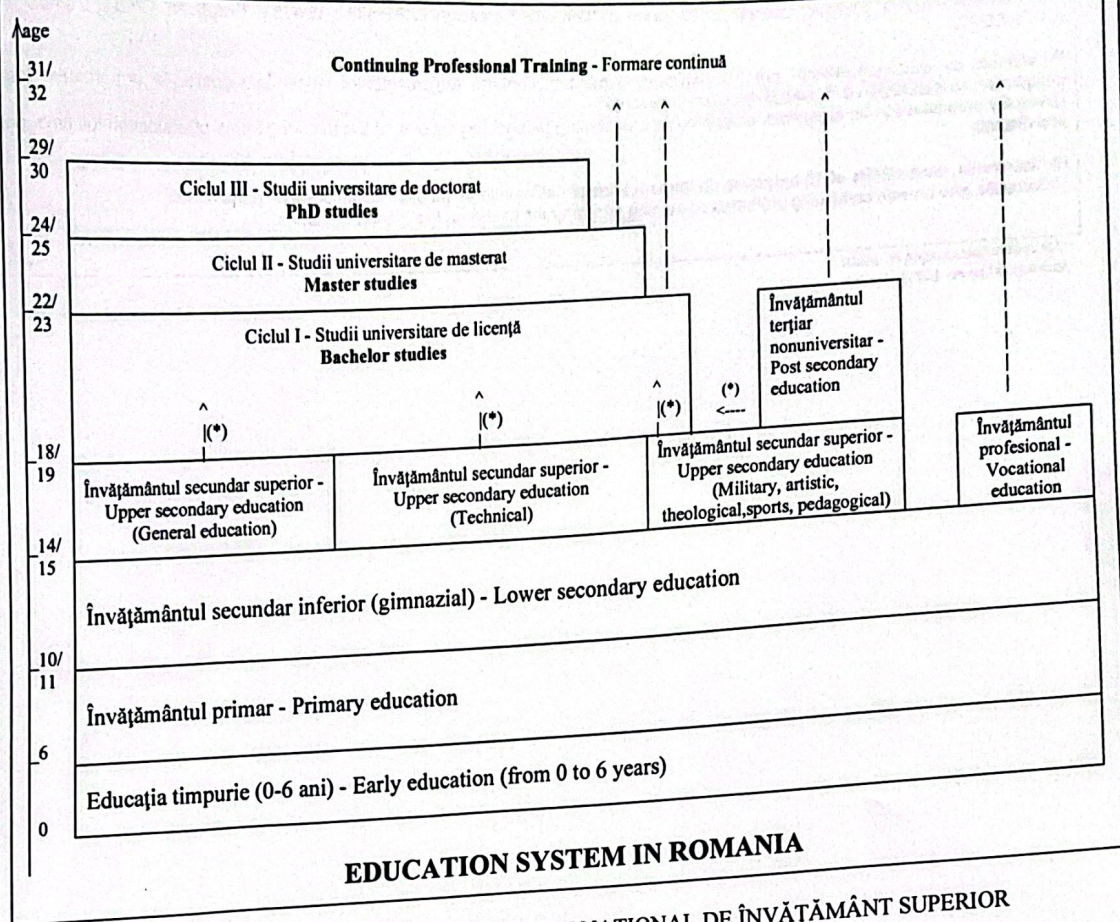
age

31/ 32

Continuing Professional Training - Formare continuă

29/ 30

Ciclul III - Studii universitare de doctorat
PhD studies

24/ 25

Ciclul II - Studii universitare de masterat
Master studies

22/ 23

Ciclul I - Studii universitare de licență
Bachelor studies

Învățământul terțiar nonuniversitar - Post secondary education

(*)

(*)

(*)

(*)

18/ 19

Învățământul secundar superior - Upper secondary education (General education)

Învățământul secundar superior - Upper secondary education (Technical)

Învățământul secundar superior - Upper secondary education (Military, artistic, theological,sports, pedagogical)

Învățământul profesional - Vocational education

14/ 15

Învățământul secundar inferior (gimnazial) - Lower secondary education

10/ 11

Învățământul primar - Primary education

6

Educația timpurie (0-6 ani) - Early education (from 0 to 6 years)

0

EDUCATION SYSTEM IN ROMANIA

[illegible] NATIONAL DE ÎNVĂȚĂMÂNT SUPERIOR